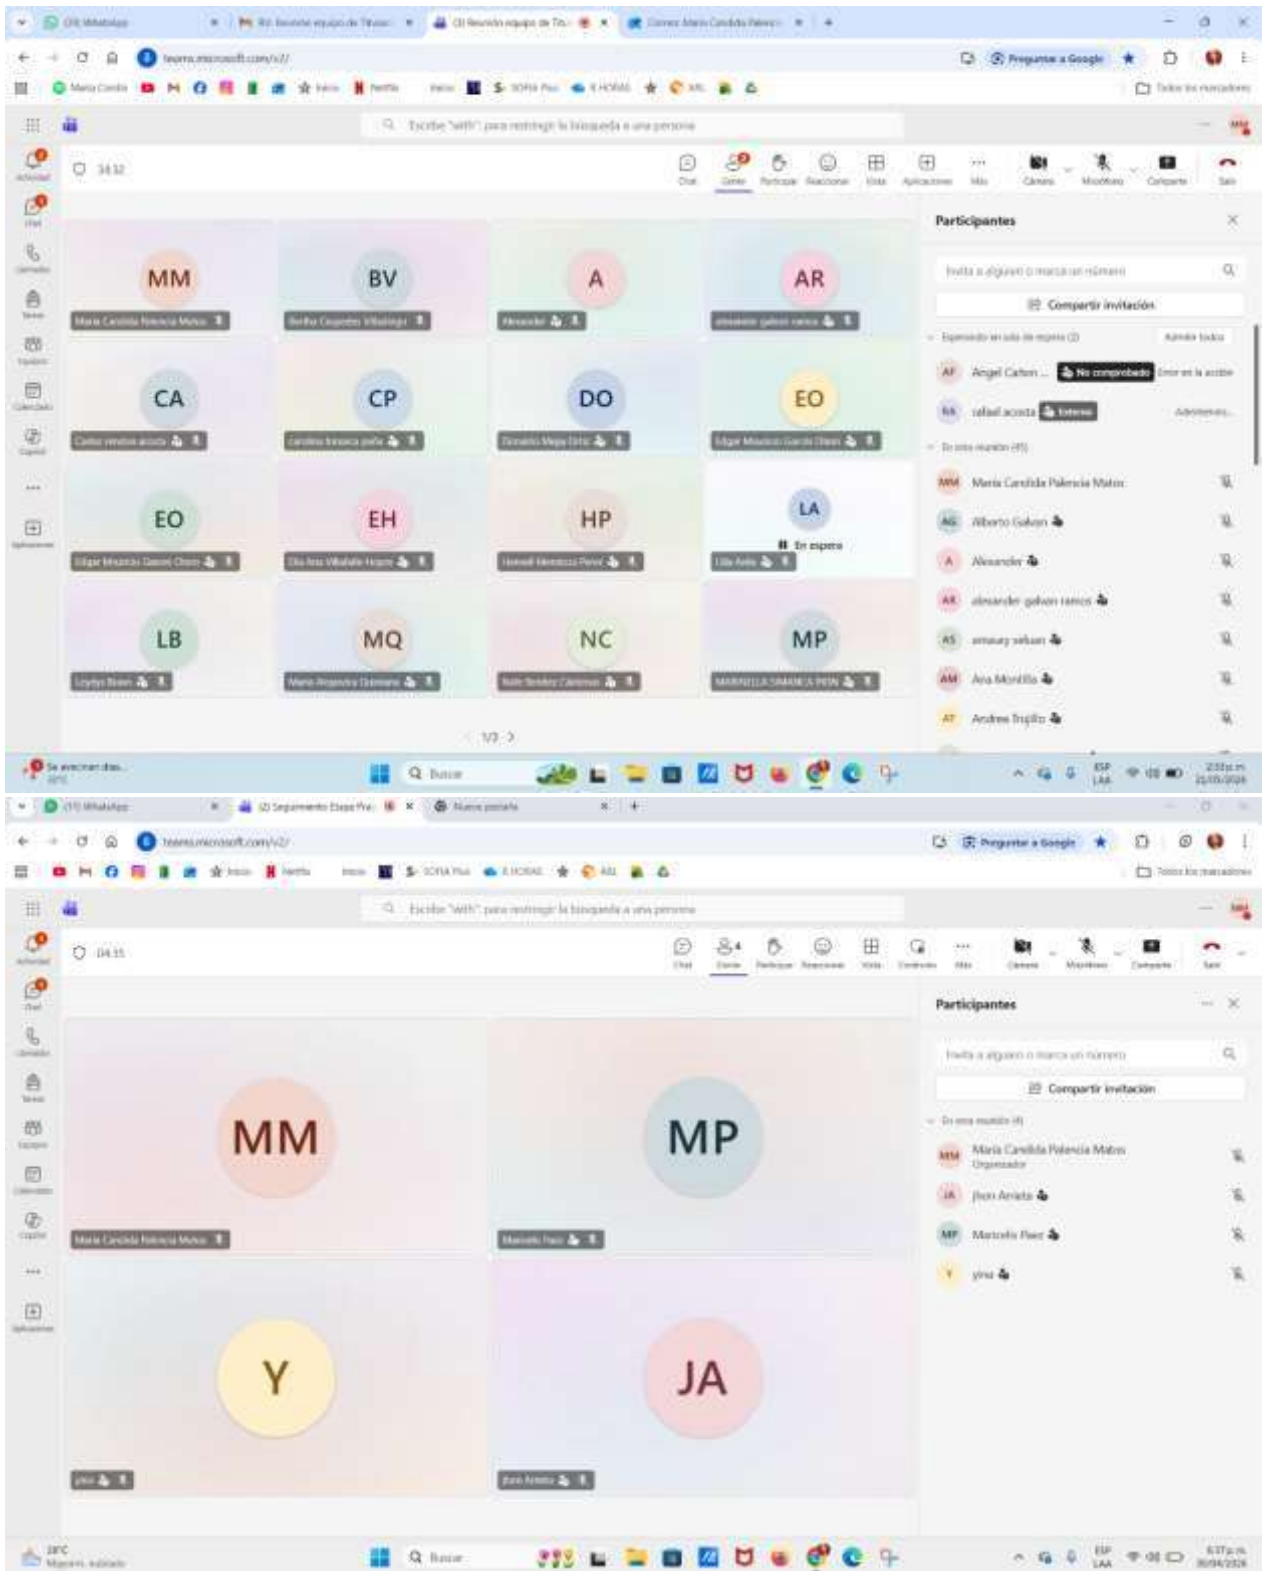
(24) WhatsApp
RV: Reunión equipo de Titular
(3) Reunión equipo de Tit...
Correo: María Candida Palenci...

teams.microsoft.com/v2/
Preguntar a Google
María Candida
Inicio
Netflix
SOFIA Plus
X HORAS
Todos los marcadores

Escribe "with" para restringir la búsqueda a una persona

34:32

Chat
Gente
Participar
Reaccionar
Vista
Aplicaciones
Más
Cámara
Micrófono
Compartir
Salir

MM
María Candida Palencia Matos
BV
Bertha Cespedes Villadiego
A
Alexander
AR
alexander galvan ramos
CA
Carlos mendoza acosta
CP
carolina fonseca peña
DO
Donaldo Mejía Ortiz
EO
Edgar Mauricio García Otero
EO
Edgar Mauricio García Otero
EH
Ela Ana Villafañe Hoyos
HP
Hernell Mendoza Pérez
LA
En espera
Lilia Ávila
LB
Leydys Baron
MQ
María Alejandra Quintana
NC
Nohi Benítez Cárdenas
MP
MARINELLA SIMANCA PION

1/3

Participantes
Invita a alguien o marca un número
Compartir invitación
Esperando en sala de espera (2)
Admitir todos
AF
Angel Carlos ...
No comprobado
Error en la acción
RA
rafael acosta
Externo
Admitiendo...
En esta reunión (45)
MM
María Candida Palencia Matos
AG
Alberto Galvan
A
Alexander
AR
alexander galvan ramos
AS
amaury seluan
AM
Ana Montilla
AT
Andrea Trujillo

Se avecinan días...
Buscar
ESP LAA
2:33 p.m.

(11) WhatsApp
(2) Seguimiento Etapa Pra...
Nueva pestaña

teams.microsoft.com/v2/
Preguntar a Google
Inicio
Netflix
SOFIA Plus
X HORAS
Todos los marcadores

Escribe "with" para restringir la búsqueda a una persona

04:35

Chat
Gente
Participar
Reaccionar
Vista
Contenido
Más
Cámara
Micrófono
Compartir
Salir

MM
María Candida Palencia Matos
MP
Marisela Paez
Y
yina
JA
Jhon Arrieta

Participantes
Invita a alguien o marca un número
Compartir invitación
En esta reunión (4)
MM
María Candida Palencia Matos
Organizador
JA
Jhon Arrieta
MP
Marisela Paez
Y
yina

28°C
Mayormente nublado
Buscar
ESP LAA
6:37 p.m.